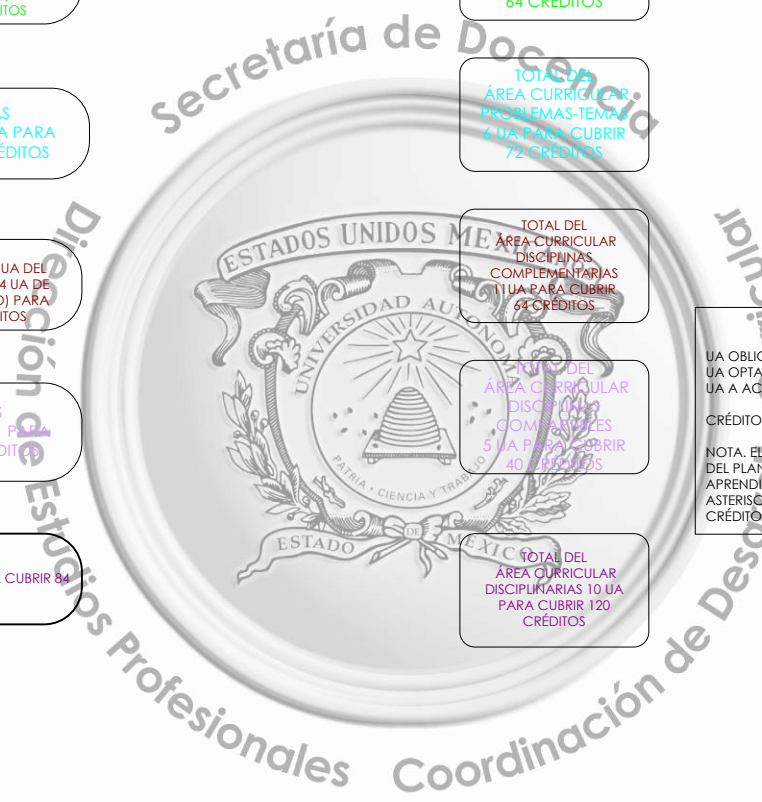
ITOS

64 CRÉDITOS

Secretaría de Docencia

TOTAL DEL ÁREA CURRICULAR PROBLEMAS-TEMAS 6 UA PARA CUBRIR 72 CRÉDITOS

AS A PARA ÉDITOS

TOTAL DEL ÁREA CURRICULAR DISCIPLINAS COMPLEMENTARIAS 11UA PARA CUBRIR 64 CRÉDITOS

Dirección de Estudios Profesionales

UA DEL 4 UA DE 0) PARA ITOS

ESTADOS UNIDOS MEXICANOS

UNIVERSIDAD AUTÓNOMA

PATRIA, CIENCIA Y TRABAJO

ESTADO DE MÉXICO

UA OBLIG UA OPTA UA A AC

CRÉDITO

NOTA. EL DEL PLAN APRENDI ASTERISC CRÉDITO

TOTAL DEL ÁREA CURRICULAR DISCIPLINAS COMPARTIBLES 5 UA PARA CUBRIR 40 CRÉDITOS

S PARA DITOS

CUBRIR 84

TOTAL DEL ÁREA CURRICULAR DISCIPLINARIAS 10 UA PARA CUBRIR 120 CRÉDITOS

Coordinación de Desarrollo Curricular